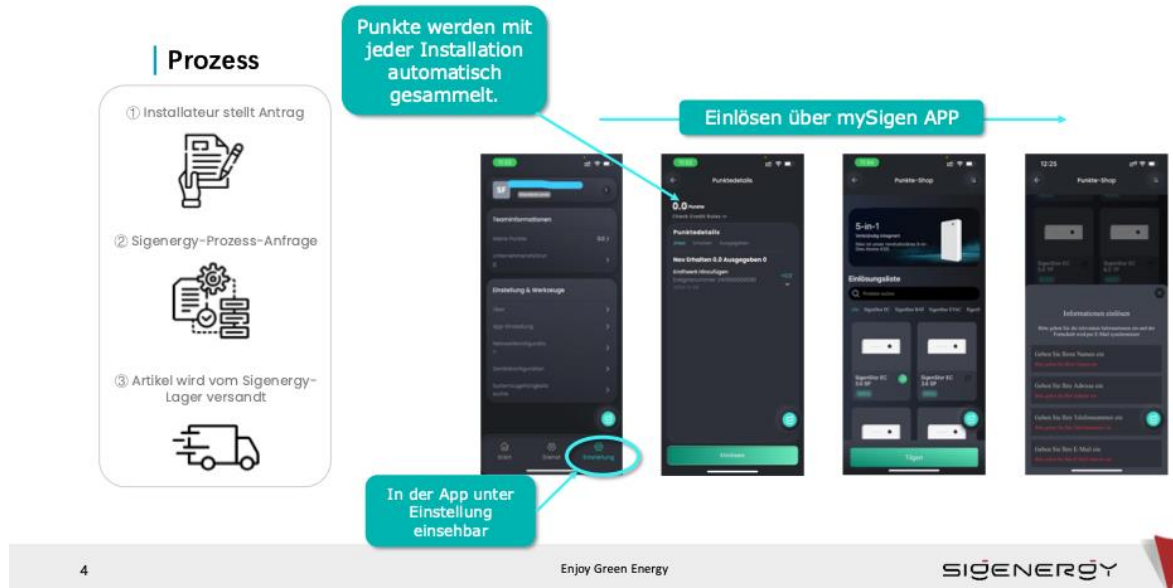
Prozess

① Installateur stellt Antrag

② Sigenergy-Prozess-Anfrage

③ Artikel wird vom Sigenergy-Lager versandt

Punkte werden mit jeder Installation automatisch gesammelt.

Einlösen über mySigen APP

In der App unter Einstellung einsehbar

SF

Teaminformationen

Einstellung & Werkzeuge

Punktedetails

0.0

Punktedetails

Neu Erhalten 0.0 Ausgegeben 0

Einlösen

Punkte-Shop

5-in-1

Einlösungsliste

Tilgen

12:25

Punkte-Shop

Informationen einlösen

4

Enjoy Green Energy

SIGENERGY